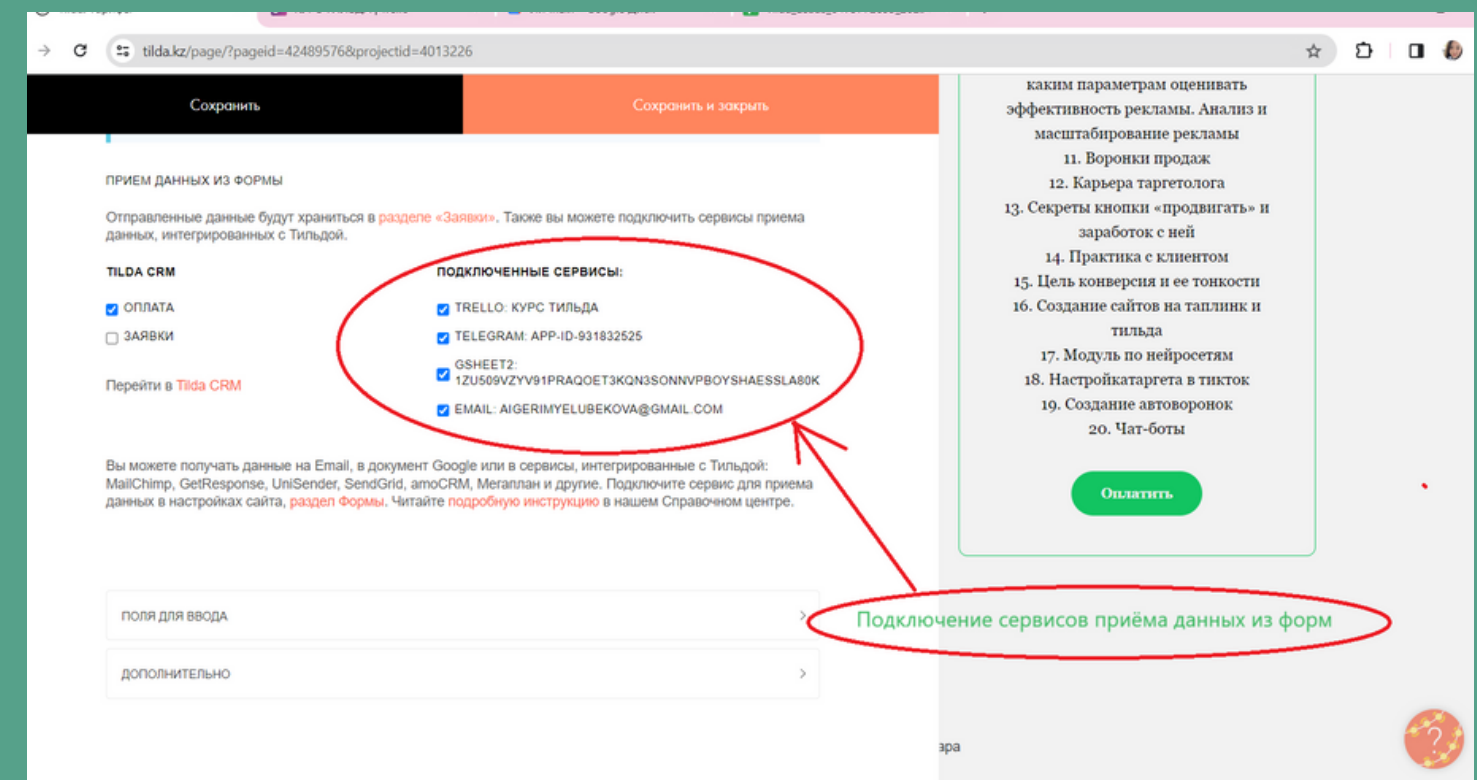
tilda.kz/page/?pageid=42489576&projectid=4013226

Сохранить

Сохранить и закрыть

ПРИЕМ ДАННЫХ ИЗ ФОРМЫ

Отправленные данные будут храниться в разделе «Заявки». Также вы можете подключить сервисы приема данных, интегрированных с Тильдой.

TILDA CRM

ОПЛАТА

ЗАЯВКИ

Перейти в Tilda CRM

ПОДКЛЮЧЕННЫЕ СЕРВИСЫ:

TRELLO: КУРС ТИЛЬДА

TELEGRAM: APP-ID-931832525

GSHEET2: 1ZU509VZYV91PRAQOET3KQN3SONNVPBOYSHAESSLA80K

EMAIL: AIGERIMYELUBEKOVA@GMAIL.COM

Вы можете получать данные на Email, в документ Google или в сервисы, интегрированные с Тильдой: MailChimp, GetResponse, UniSender, SendGrid, amoCRM, Мегаплан и другие. Подключите сервис для приема данных в настройках сайта, раздел Формы. Читайте подробную инструкцию в нашем Справочном центре.

ПОЛЯ ДЛЯ ВВОДА

ДОПОЛНИТЕЛЬНО

каким параметрам оценивать эффективность рекламы. Анализ и масштабирование рекламы
11. Воронки продаж
12. Карьера таргетолога
13. Секреты кнопки «продвигать» и заработок с ней
14. Практика с клиентом
15. Цель конверсия и ее тонкости
16. Создание сайтов на таплинк и тильда
17. Модуль по нейросетям
18. Настройкатаргета в тикток
19. Создание автоворонок
20. Чат-боты

Оплатить

Подключение сервисов приёма данных из форм

ара